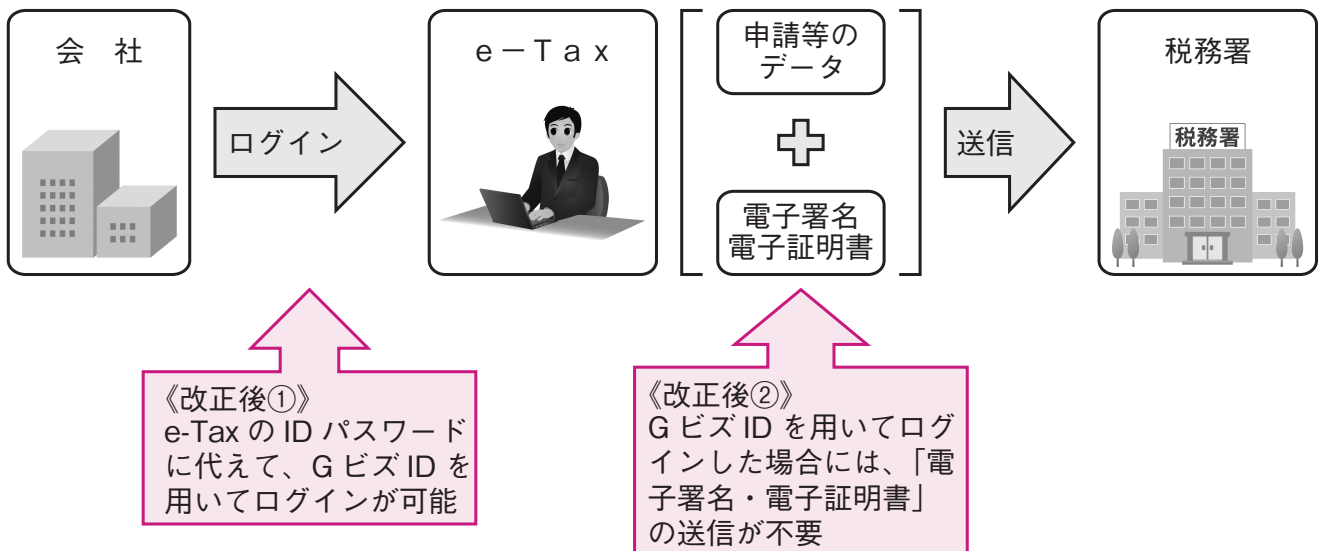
会　社

ログイン

e－Tax

申請等のデータ

電子署名
電子証明書

送信

税務署

税務署

《改正後①》
e-Tax の ID パスワードに代えて、G ビズ ID を用いてログインが可能

《改正後②》
G ビズ ID を用いてログインした場合には、「電子署名・電子証明書」の送信が不要